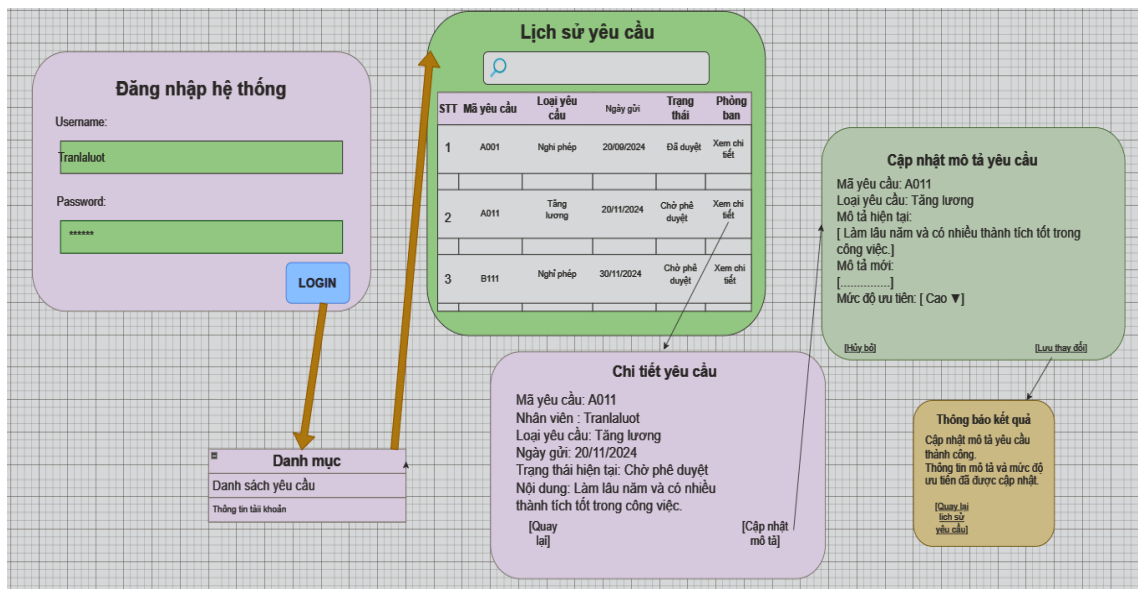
Đăng nhập hệ thống

Username:

Tranlaluot

Password:

******

LOGIN

Lịch sử yêu cầu

| STT | Mã yêu cầu | Loại yêu cầu | Ngày gửi | Trạng thái | Phòng ban |
|---|---|---|---|---|---|
| 1 | A001 | Nghi phép | 20/09/2024 | Đã duyệt | Xem chi tiết |
| 2 | A011 | Tăng lương | 20/11/2024 | Chờ phê duyệt | Xem chi tiết |
| 3 | B111 | Nghỉ phép | 30/11/2024 | Chờ phê duyệt | Xem chi tiết |

Cập nhật mô tả yêu cầu

Mã yêu cầu: A011
Loại yêu cầu: Tăng lương
Mô tả hiện tại:
[ Làm lâu năm và có nhiều thành tích tốt trong công việc.]
Mô tả mới:
[...............]
Mức độ ưu tiên: [ Cao ▼]

[Hủy bỏ]

[Lưu thay đổi]

Chi tiết yêu cầu

Mã yêu cầu: A011
Nhân viên : Tranlaluot
Loại yêu cầu: Tăng lương
Ngày gửi: 20/11/2024
Trạng thái hiện tại: Chờ phê duyệt
Nội dung: Làm lâu năm và có nhiều thành tích tốt trong công việc.

[Quay lại]

[Cập nhật mô tả]

Thông báo kết quả

Cập nhật mô tả yêu cầu thành công.
Thông tin mô tả và mức độ ưu tiên đã được cập nhật.

[Quay lại lịch sử yêu cầu]

Danh mục

Danh sách yêu cầu

Thông tin tài khoản